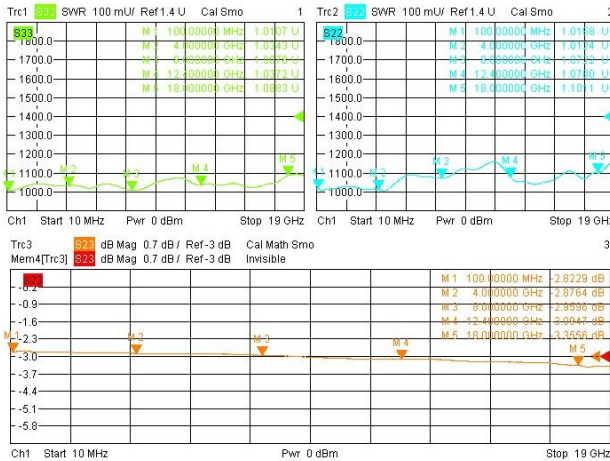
Trc1 S33 SWR 100 mU/ Ref 1.4 U Cal Smo 1

S33
1800.0
1700.0
1600.0
1500.0
1400.0
1300.0
1200.0
1100.0
1000.0

M 1 100.00000 MHz 1.0107 U
M 2 4.00000 GHz 1.0343 U
M 3 8.00000 GHz 1.0370 U
M 4 12.40000 GHz 1.0372 U
M 5 18.00000 GHz 1.0883 U

M 1 M 2 M 3 M 4 M 5

Ch1 Start 10 MHz Pwr 0 dBm Stop 19 GHz

Trc2 S22 SWR 100 mU/ Ref 1.4 U Cal Smo 2

S22
1800.0
1700.0
1600.0
1500.0
1400.0
1300.0
1200.0
1100.0
1000.0

M 1 100.00000 MHz 1.0168 U
M 2 4.00000 GHz 1.0104 U
M 3 8.00000 GHz 1.0752 U
M 4 12.40000 GHz 1.0780 U
M 5 18.00000 GHz 1.1011 U

M 2 M 3 M 4 M 5

Ch1 Start 10 MHz Pwr 0 dBm Stop 19 GHz

Trc3 S23 dB Mag 0.7 dB / Ref -3 dB Cal Math Smo 3
Mem4[Trc3] S23 dB Mag 0.7 dB / Ref -3 dB Invisible

S23
-0.2
-0.9
-1.6
-2.3
-3.0
-3.7
-4.4
-5.1
-5.8

M 1 100.00000 MHz -2.8229 dB
M 2 4.00000 GHz -2.8764 dB
M 3 8.00000 GHz -2.9996 dB
M 4 12.40000 GHz -3.0047 dB
M 5 18.00000 GHz -3.3556 dB

M 1 M 2 M 3 M 4 M 5

Ch1 Start 10 MHz Pwr 0 dBm Stop 19 GHz